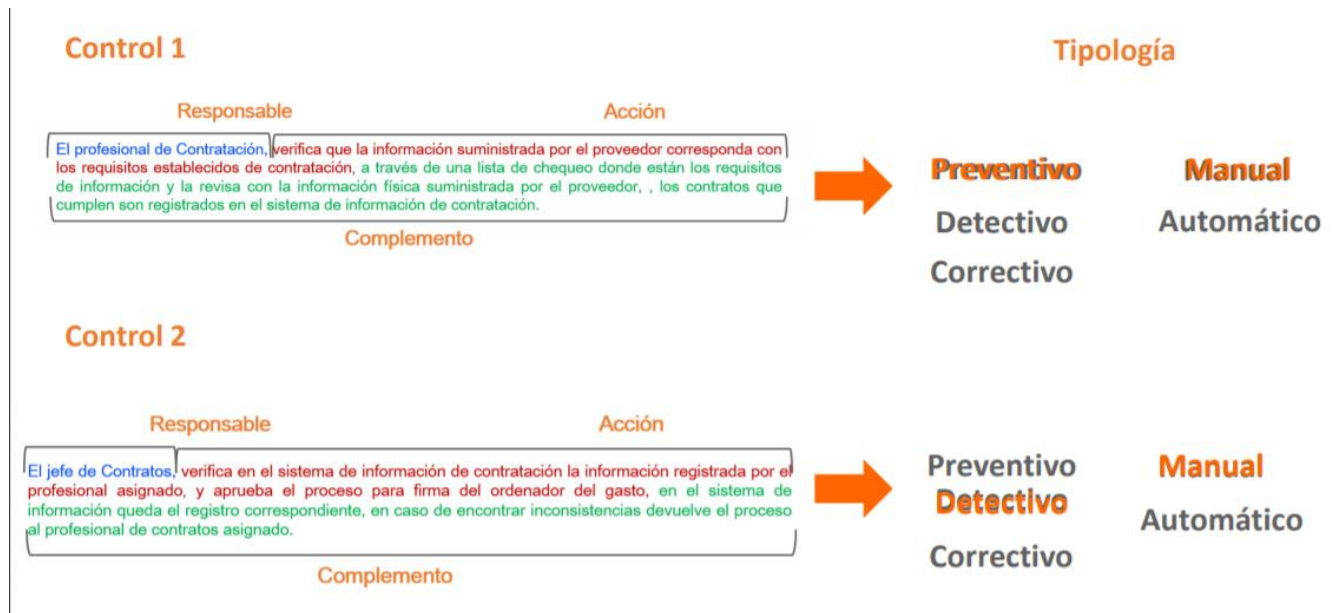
Control 1

Tipología

Responsable

Acción

El profesional de Contratación, verifica que la información suministrada por el proveedor corresponda con los requisitos establecidos de contratación, a través de una lista de chequeo donde están los requisitos de información y la revisa con la información física suministrada por el proveedor, , los contratos que cumplen son registrados en el sistema de información de contratación.

Complemento

Preventivo

Manual

Detectivo

Automático

Correctivo

Control 2

Responsable

Acción

El jefe de Contratos, verifica en el sistema de información de contratación la información registrada por el profesional asignado, y aprueba el proceso para firma del ordenador del gasto, en el sistema de información queda el registro correspondiente, en caso de encontrar inconsistencias devuelve el proceso al profesional de contratos asignado.

Complemento

Preventivo

Manual

Detectivo

Automático

Correctivo